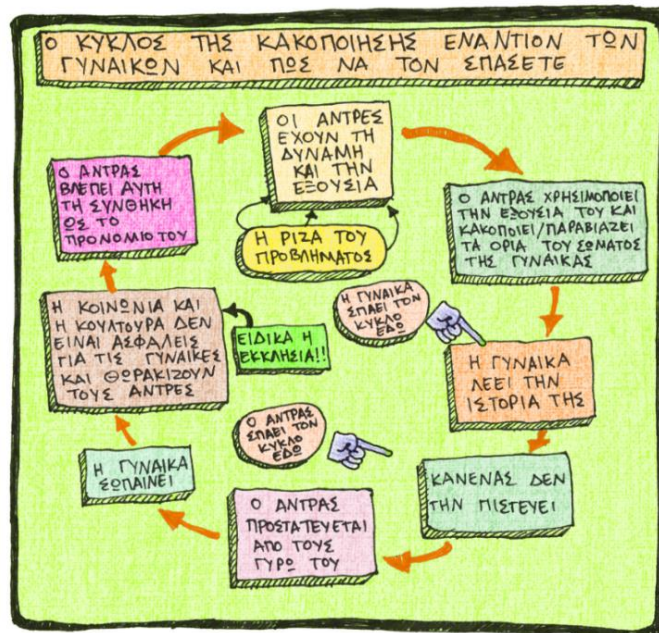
Ο ΚΥΚΛΟΣ ΤΗΣ ΚΑΚΟΠΟΙΗΣΗΣ ΕΝΑΝΤΙΟΝ ΤΩΝ ΓΥΝΑΙΚΩΝ ΚΑΙ ΠΩΣ ΝΑ ΤΟΝ ΣΠΑΣΕΤΕ

ΟΙ ΑΝΤΡΕΣ ΕΧΟΥΝ ΤΗ ΔΥΝΑΜΗ ΚΑΙ ΤΗΝ ΕΞΟΥΣΙΑ

Η ΡΙΖΑ ΤΟΥ ΠΡΟΒΛΗΜΑΤΟΣ

Ο ΑΝΤΡΑΣ ΧΡΗΣΙΜΟΠΟΙΕΙ ΤΗΝ ΕΞΟΥΣΙΑ ΤΟΥ ΚΑΙ ΚΑΚΟΠΟΙΕΙ/ΠΑΡΑΒΙΑΖΕΙ ΤΑ ΟΡΙΑ ΤΟΥ ΣΩΜΑΤΟΣ ΤΗΣ ΓΥΝΑΙΚΑΣ

Η ΓΥΝΑΙΚΑ ΣΠΑΕΙ ΤΟΝ ΚΥΚΛΟ ΕΔΩ

Η ΓΥΝΑΙΚΑ ΛΕΕΙ ΤΗΝ ΙΣΤΟΡΙΑ ΤΗΣ

ΚΑΝΕΝΑΣ ΔΕΝ ΤΗΝ ΠΙΣΤΕΥΕΙ

Ο ΑΝΤΡΑΣ ΣΠΑΕΙ ΤΟΝ ΚΥΚΛΟ ΕΔΩ

Ο ΑΝΤΡΑΣ ΠΡΟΣΤΑΤΕΥΕΤΑΙ ΑΠΟ ΤΟΥΣ ΓΥΡΩ ΤΟΥ

Η ΓΥΝΑΙΚΑ ΣΩΠΑΙΝΕΙ

Η ΚΟΙΝΩΝΙΑ ΚΑΙ Η ΚΟΥΛΤΟΥΡΑ ΔΕΝ ΕΙΝΑΙ ΑΣΦΑΛΕΙΣ ΓΙΑ ΤΙΣ ΓΥΝΑΙΚΕΣ ΚΑΙ ΘΩΡΑΚΙΖΟΥΝ ΤΟΥΣ ΑΝΤΡΕΣ

ΕΙΔΙΚΑ Η ΕΚΚΛΗΣΙΑ!!

Ο ΑΝΤΡΑΣ ΒΛΕΠΕΙ ΑΥΤΗ ΤΗ ΣΥΝΘΗΚΗ ΩΣ ΤΟ ΠΡΟΝΟΜΙΟ ΤΟΥ